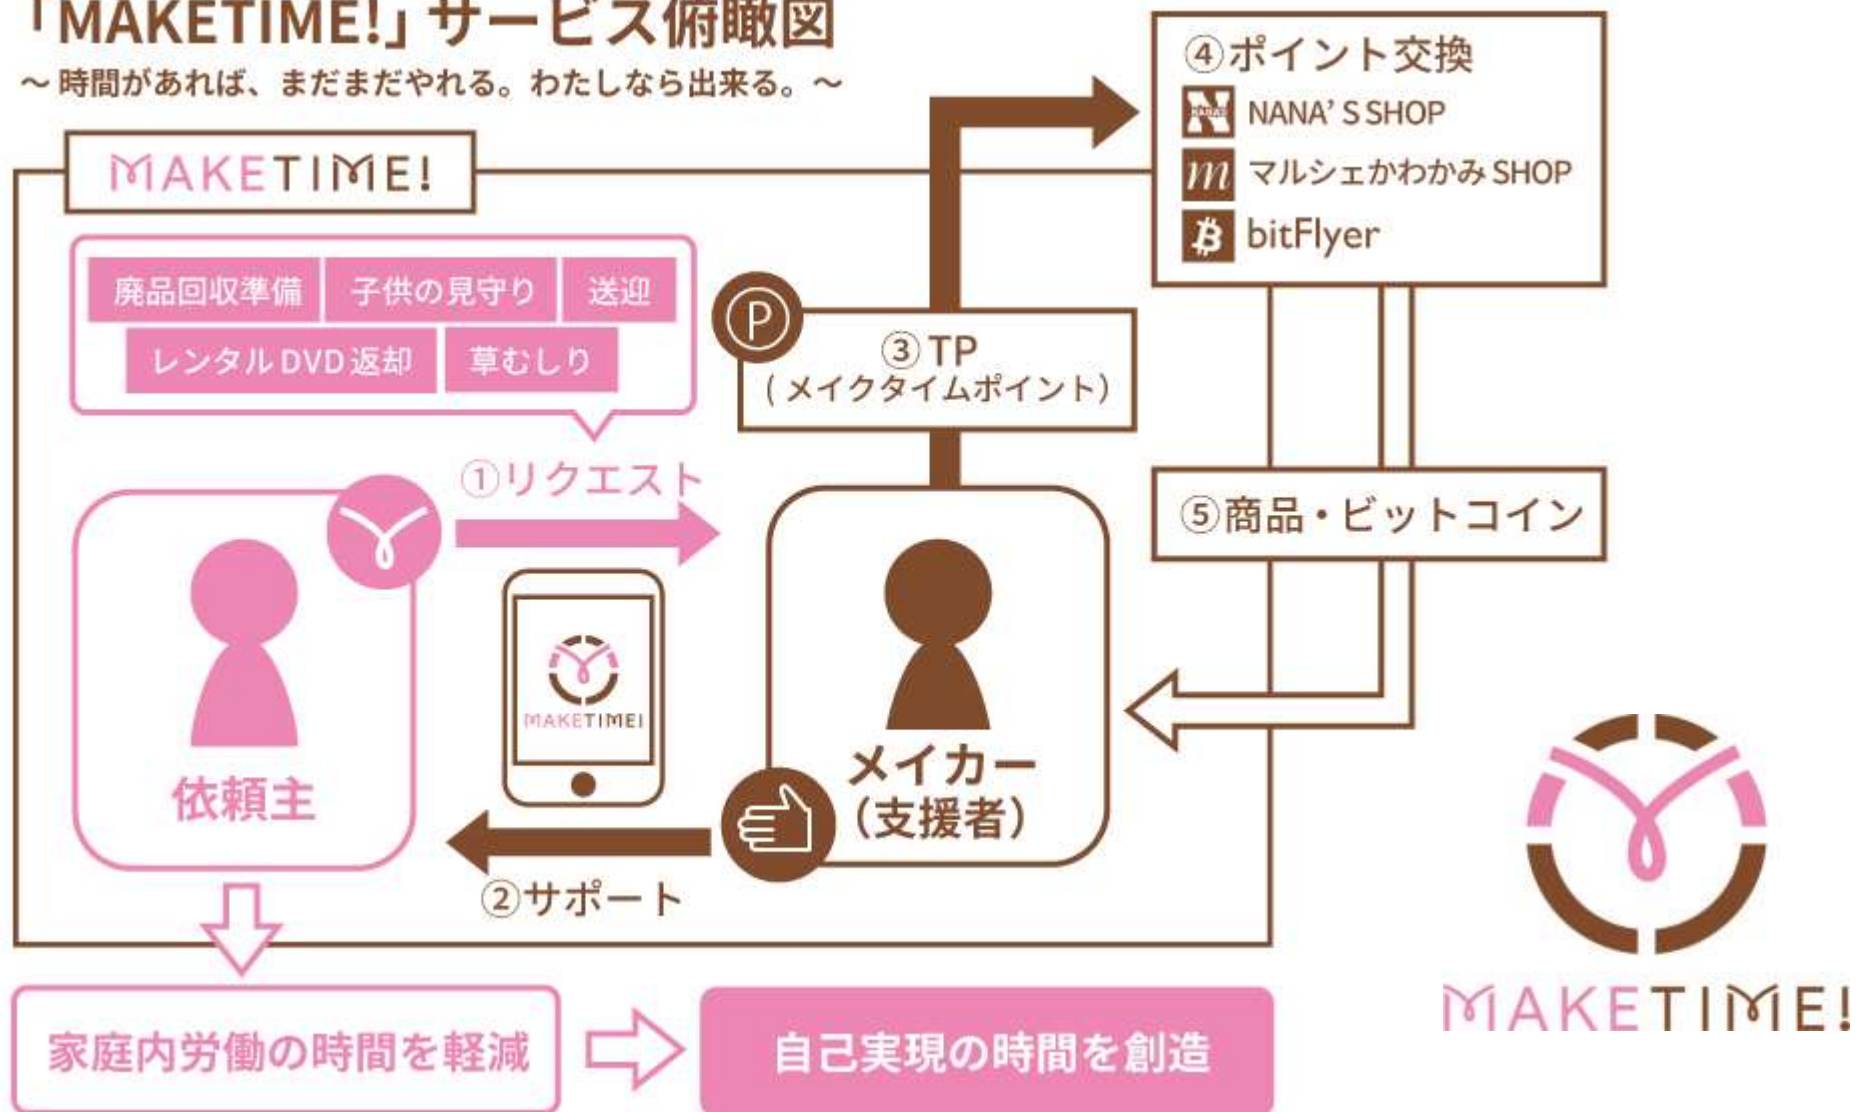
「MAKETIME!」サービス俯瞰図
〜 時間があれば、まだまだやれる。わたしなら出来る。 〜

MAKETIME!

廃品回収準備 子供の見守り 送迎
レンタル DVD 返却 草むしり

①リクエスト

依頼主

MAKETIME!

メイカー
(支援者)

②サポート

P
③TP
(メイクタイムポイント)

④ポイント交換
NANA' S SHOP
マルシェかわかみ SHOP
bitFlyer

⑤商品・ビットコイン

家庭内労働の時間を軽減

自己実現の時間を創造

MAKETIME!